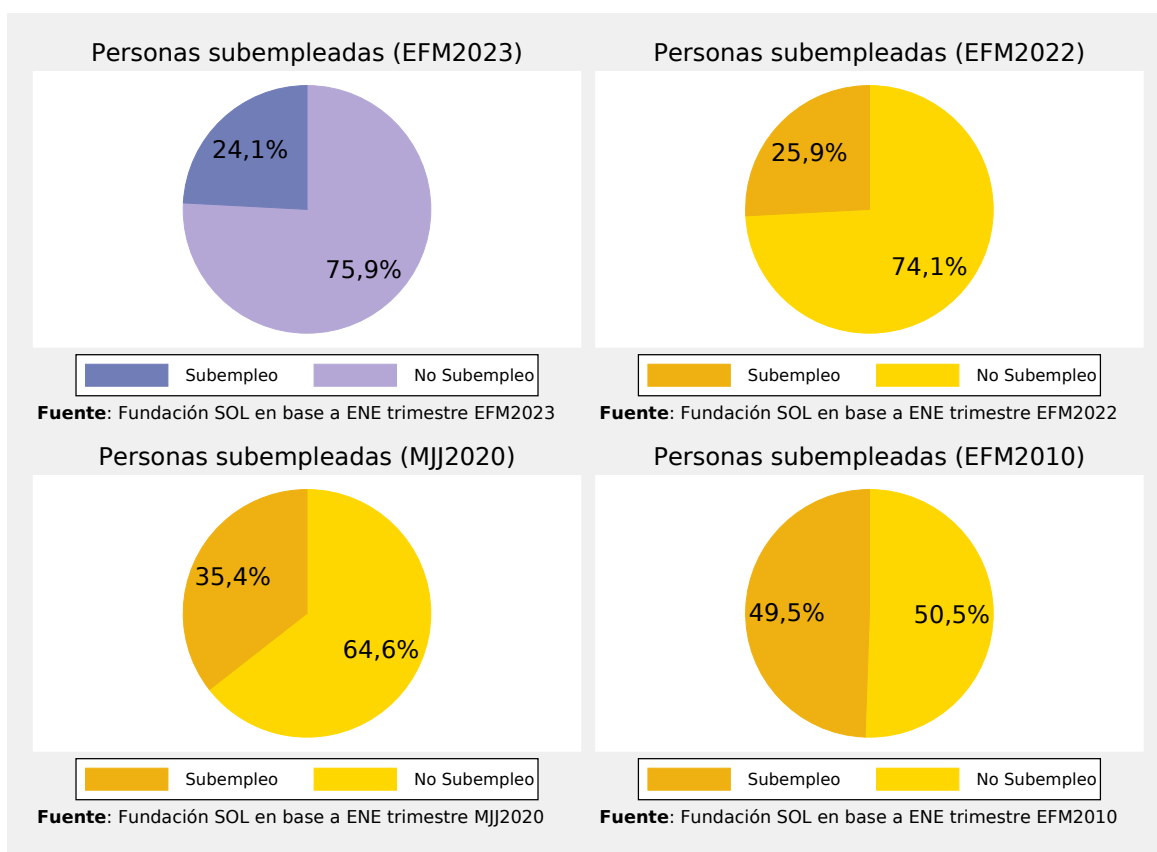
Personas subempleadas (EFM2023)

24,1%

75,9%

Subempleo  No Subempleo

**Fuente**: Fundación SOL en base a ENE trimestre EFM2023

Personas subempleadas (EFM2022)

25,9%

74,1%

Subempleo  No Subempleo

**Fuente**: Fundación SOL en base a ENE trimestre EFM2022

Personas subempleadas (MJJ2020)

35,4%

64,6%

Subempleo  No Subempleo

**Fuente**: Fundación SOL en base a ENE trimestre MJJ2020

Personas subempleadas (EFM2010)

49,5%

50,5%

Subempleo  No Subempleo

**Fuente**: Fundación SOL en base a ENE trimestre EFM2010